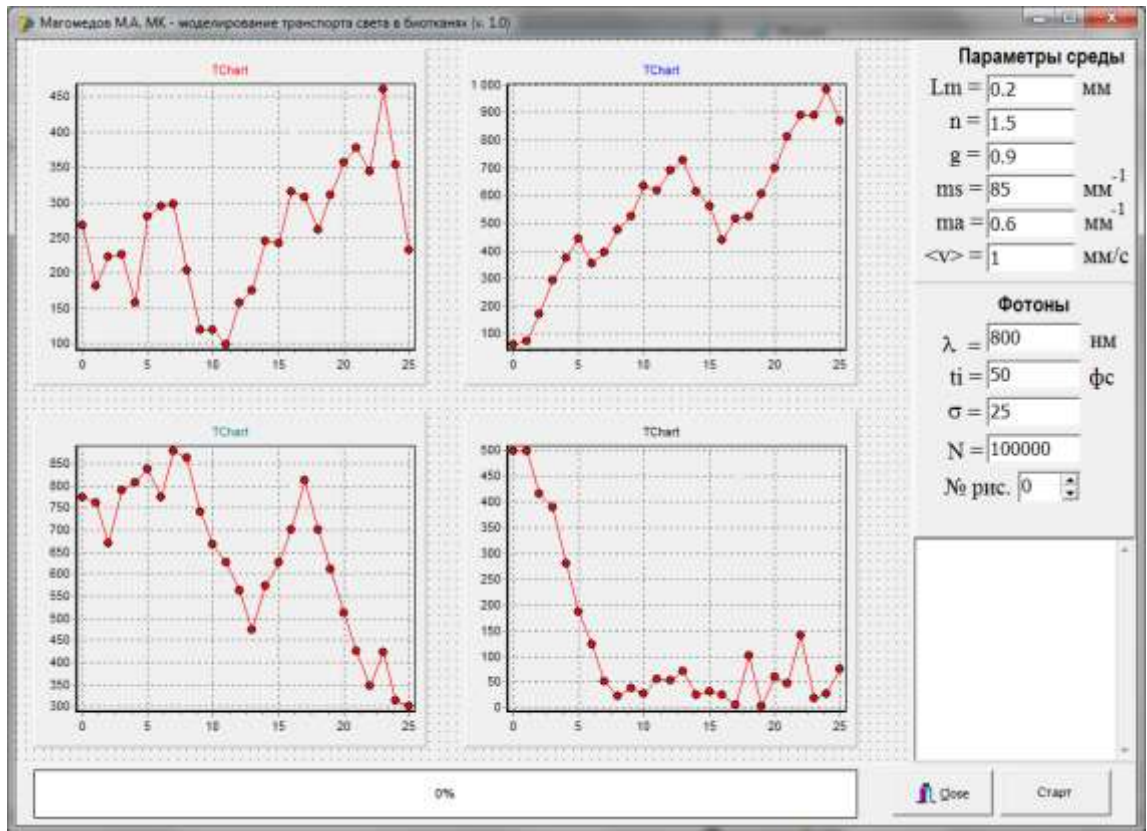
Магомедов М.А. МК - моделирование транспорта света в биотканях (v. 1.0)

TChart

450
400
350
300
250
200
150
100

0 5 10 15 20 25

TChart

1 000
900
800
700
600
500
400
300
200
100

0 5 10 15 20 25

TChart

850
800
750
700
650
600
550
500
450
400
350
300

0 5 10 15 20 25

TChart

500
450
400
350
300
250
200
150
100
50
0

0 5 10 15 20 25

Параметры среды

Lm = 0.2 мм

n = 1.5

g = 0.9

ms = 85 мм$^{-1}$

ma = 0.6 мм$^{-1}$

<v> = 1 мм/с

Фотоны

λ = 800 нм

ti = 50 фс

σ = 25

N = 100000

№ рис. 0

0%

Close

Старт